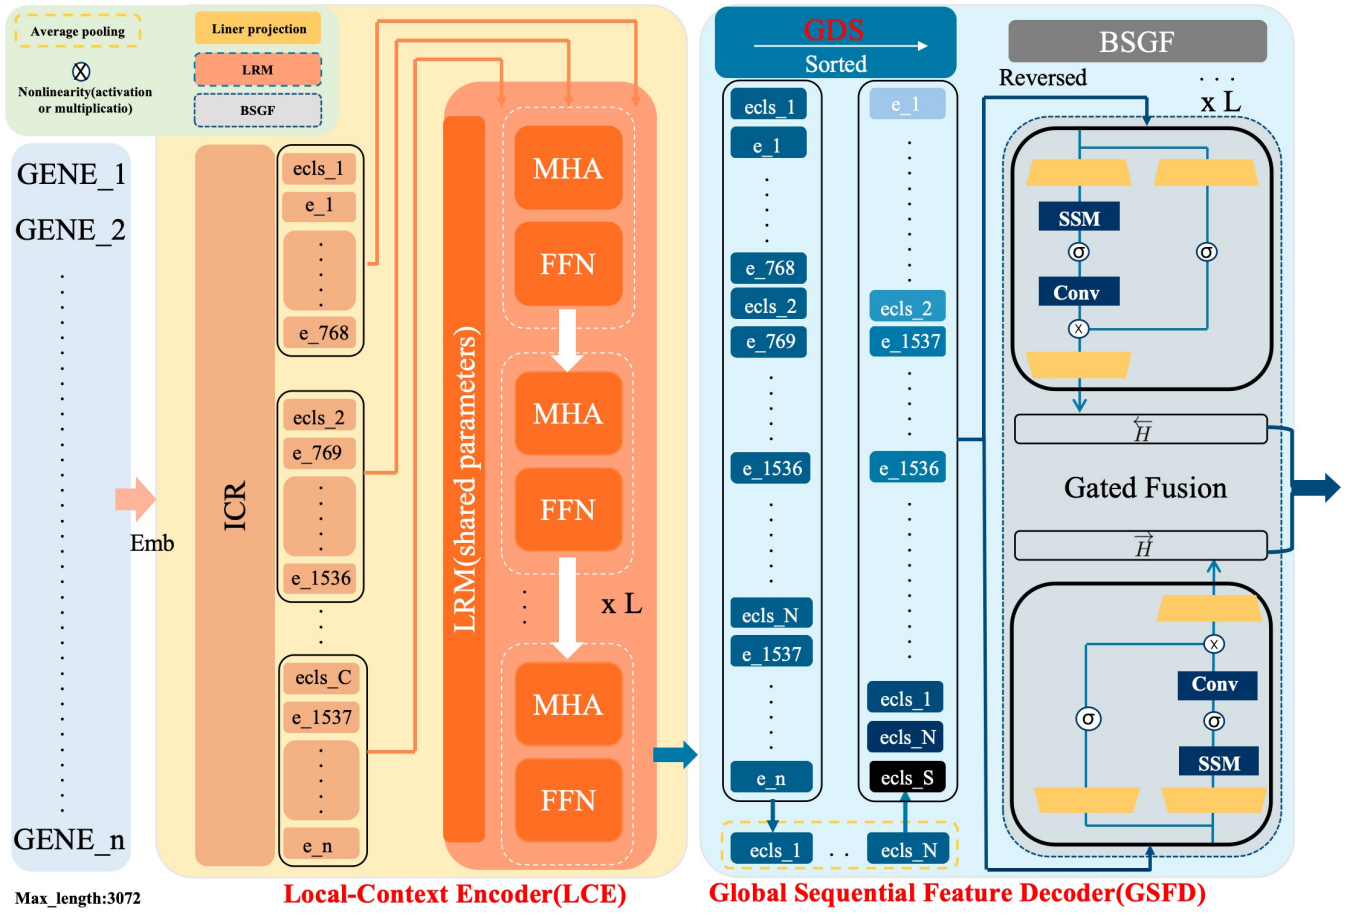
Average pooling
Liner projection
LRM
Nonlinearity(activation or multiplicatio)
BSGF

GENE_1
GENE_2
GENE_n
Max_length:3072

Emb

ICR

ecls_1
e_1
e_768
ecls_2
e_769
e_1536
ecls_C
e_1537
e_n

LRM(shared parameters)

MHA
FFN
MHA
FFN
x L
MHA
FFN

Local-Context Encoder(LCE)

GDS
Sorted

ecls_1
e_1
e_768
ecls_2
e_769
e_1536
ecls_N
e_1537
e_n

e_1
ecls_2
e_1537
e_1536
ecls_1
ecls_N
ecls_S

ecls_1
ecls_N

BSGF
Reversed
x L
SSM
$\sigma$
$\sigma$
Conv
$\overleftarrow{H}$
Gated Fusion
$\overrightarrow{H}$
Conv
$\sigma$
$\sigma$
SSM

Global Sequential Feature Decoder(GSFD)